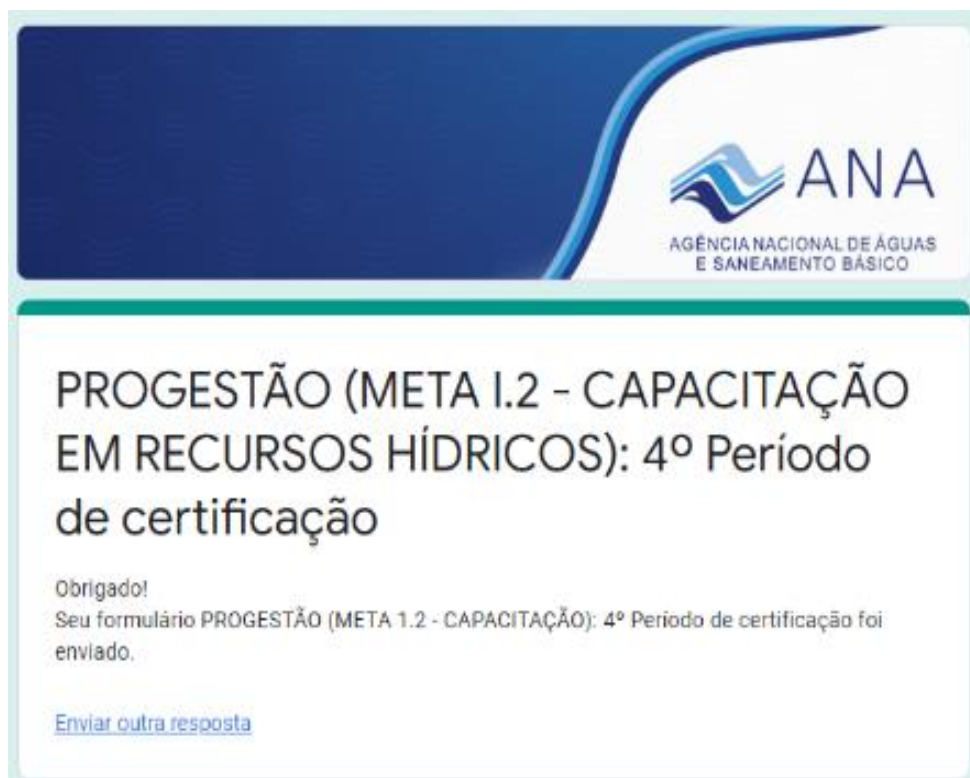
ANA
AGÊNCIA NACIONAL DE ÁGUAS
E SANEAMENTO BÁSICO

PROGESTÃO (META I.2 - CAPACITAÇÃO EM RECURSOS HÍDRICOS): 4º Período de certificação

Obrigado!
Seu formulário PROGESTÃO (META 1.2 - CAPACITAÇÃO): 4º Período de certificação foi enviado.

Enviar outra resposta